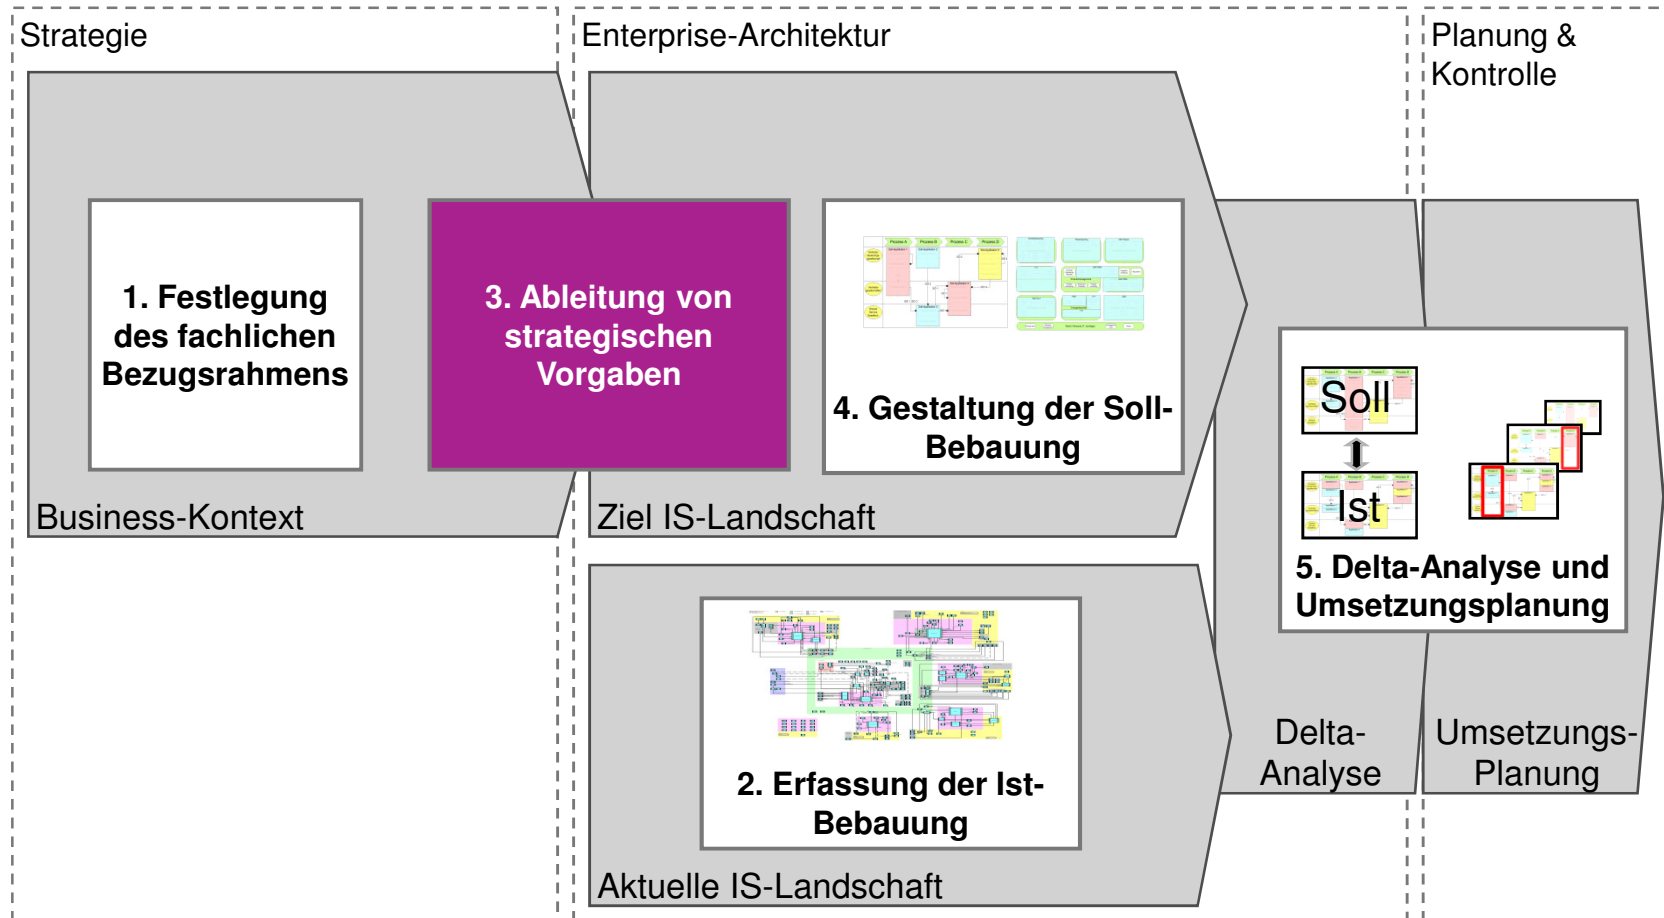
Strategie

Enterprise-Architektur

Planung & Kontrolle

1. Festlegung des fachlichen Bezugsrahmens

3. Ableitung von strategischen Vorgaben

4. Gestaltung der Soll-Bebauung

Business-Kontext

Ziel IS-Landschaft

Soll

Ist

5. Delta-Analyse und Umsetzungsplanung

2. Erfassung der Ist-Bebauung

Delta-Analyse

Umsetzungs-Planung

Aktuelle IS-Landschaft